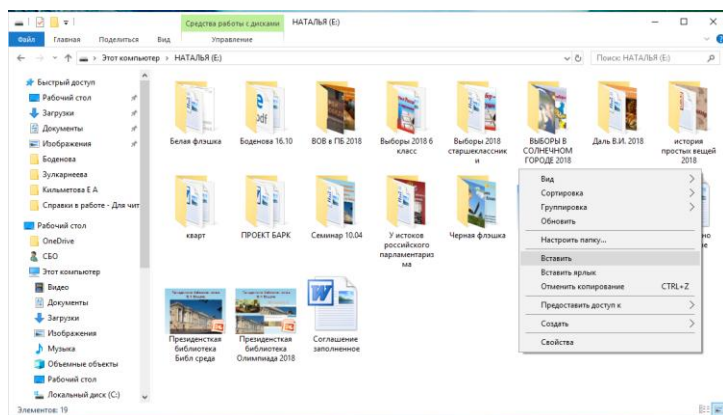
Средства работы с дисками НАТАЛЬЯ (E:)

Файл Главная Поделиться Вид Управление

Этот компьютер › НАТАЛЬЯ (E:)

Поиск: НАТАЛЬЯ (E:)

Быстрый доступ
Рабочий стол
Загрузки
Документы
Изображения
Боденова
Зулкарнеева
Кильметова Е А
Справки в работе - Для чит
Рабочий стол
OneDrive
СБО
Этот компьютер
Видео
Документы
Загрузки
Изображения
Музыка
Объемные объекты
Рабочий стол
Локальный диск (C:)

Белая флэшка
Боденова 16.10
ВОВ в ПБ 2018
Выборы 2018 6 класс
Выборы 2018 старшеклассники
ВЫБОРЫ В СОЛНЕЧНОМ ГОРОДЕ 2018
Даль В.И. 2018
история простых вещей 2018
кварт
ПРОЕКТ БАРК
Семинар 10.04
У истоков российского парламентаризма
Черная флэшка
Президентская библиотека Библ среда
Президентская библиотека Олимпиада 2018
Соглашение заполненное

Вид
Сортировка
Группировка
Обновить
Настроить папку...
Вставить
Вставить ярлык
Отменить копирование CTRL+Z
Предоставить доступ к
Создать
Свойства

Элементов: 19